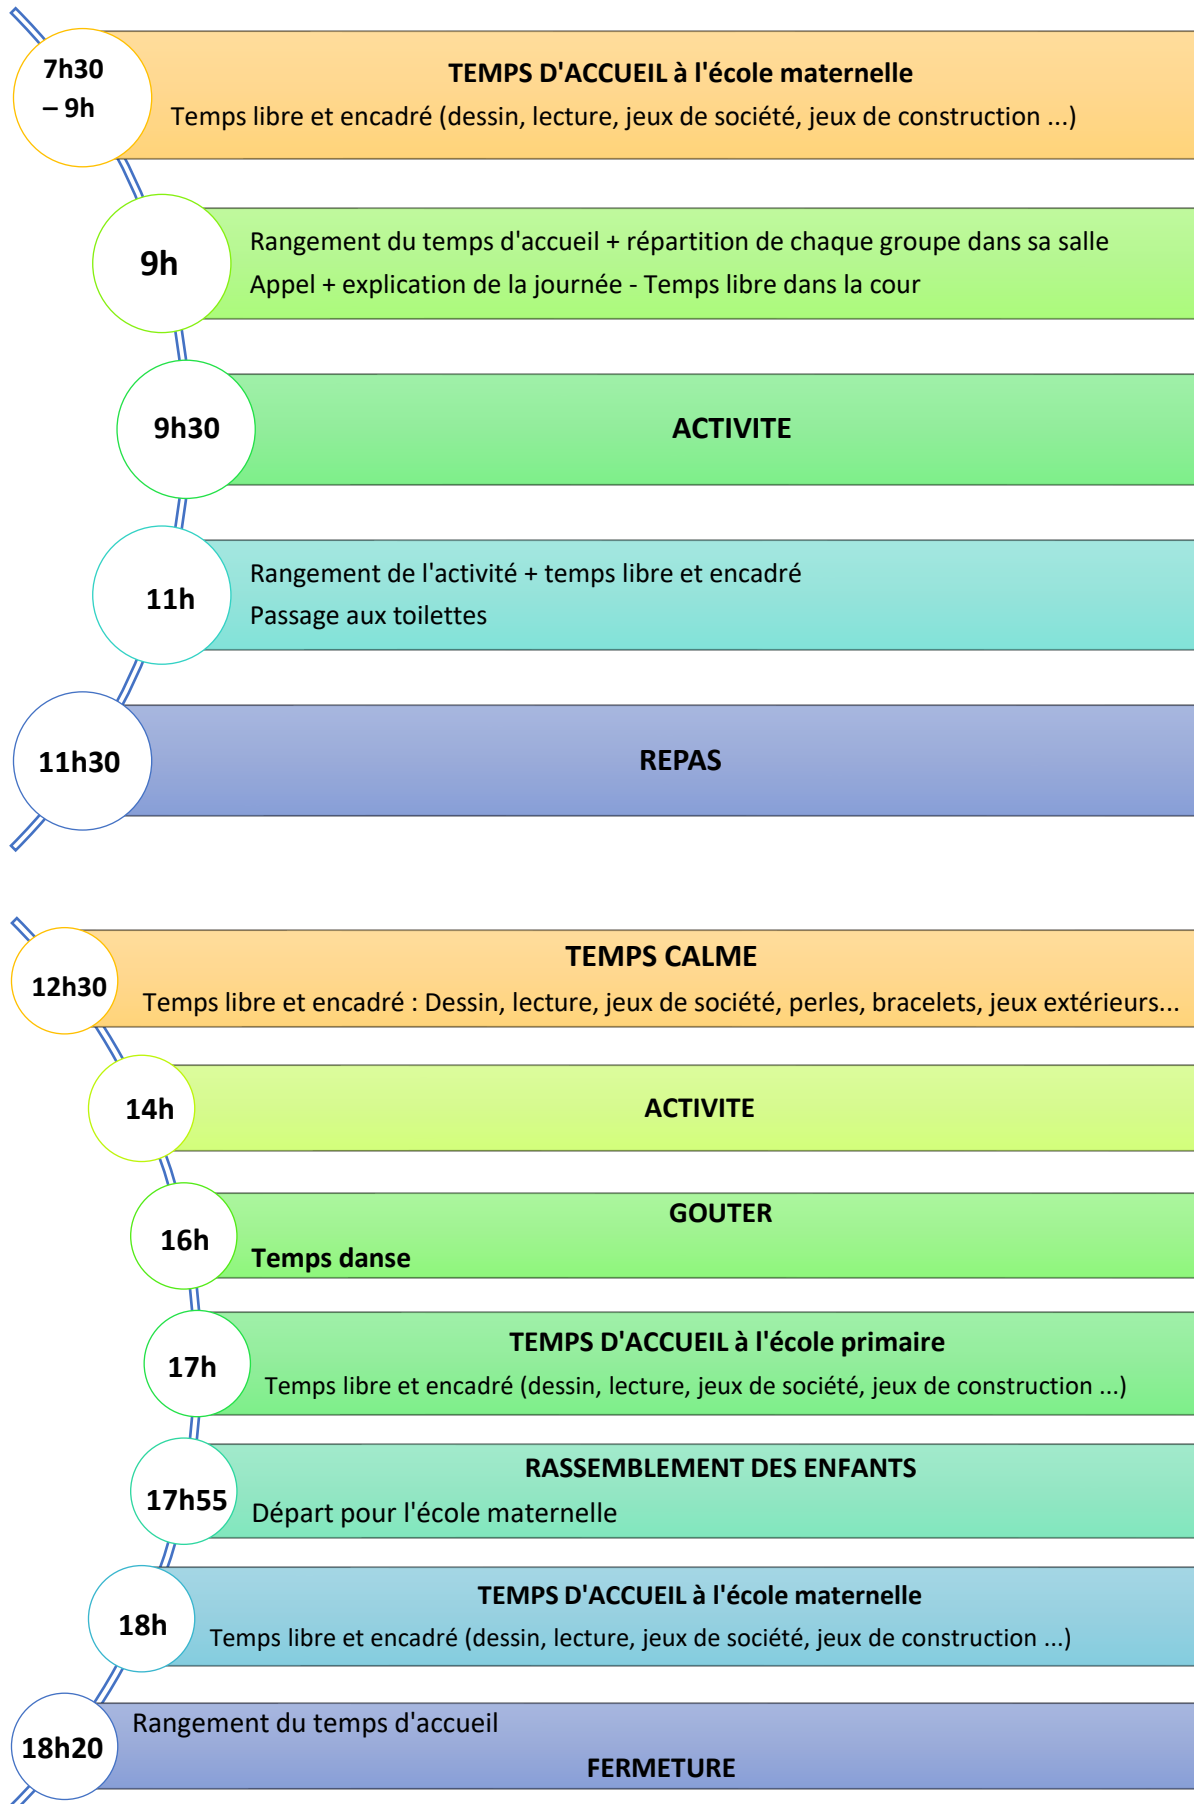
7h30 – 9h

TEMPS D'ACCUEIL à l'école maternelle

Temps libre et encadré (dessin, lecture, jeux de société, jeux de construction ...)

9h

Rangement du temps d'accueil + répartition de chaque groupe dans sa salle

Appel + explication de la journée - Temps libre dans la cour

9h30

ACTIVITE

11h

Rangement de l'activité + temps libre et encadré

Passage aux toilettes

11h30

REPAS

12h30

TEMPS CALME

Temps libre et encadré : Dessin, lecture, jeux de société, perles, bracelets, jeux extérieurs...

14h

ACTIVITE

16h

GOUTER

Temps danse

17h

TEMPS D'ACCUEIL à l'école primaire

Temps libre et encadré (dessin, lecture, jeux de société, jeux de construction ...)

17h55

RASSEMBLEMENT DES ENFANTS

Départ pour l'école maternelle

18h

TEMPS D'ACCUEIL à l'école maternelle

Temps libre et encadré (dessin, lecture, jeux de société, jeux de construction ...)

18h20

Rangement du temps d'accueil

FERMETURE